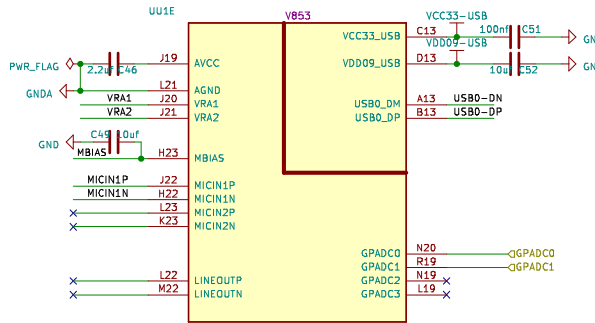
UU1E

V853

PWR_FLAG

2.2uF C46

J19 AVCC

GNDA

L21 AGND

VRA1 J20 VRA1

VRA2 J21 VRA2

GND

C49 10uF

MBIAS

H23 MBIAS

MICIN1P J22 MICIN1P

MICIN1N H22 MICIN1N

L23 MICIN2P

K23 MICIN2N

L22 LINEOUTP

M22 LINEOUTN

VCC33_USB

VCC33_USB C13

100nF C51

GN

VDD09_USB

VDD09_USB D13

10uF C52

GN

USB0_DN A13 USB0-DN

USB0_DP B13 USB0-DP

GPADC0 N20 GPADC0

GPADC1 R19 GPADC1

GPADC2 N19

GPADC3 L19